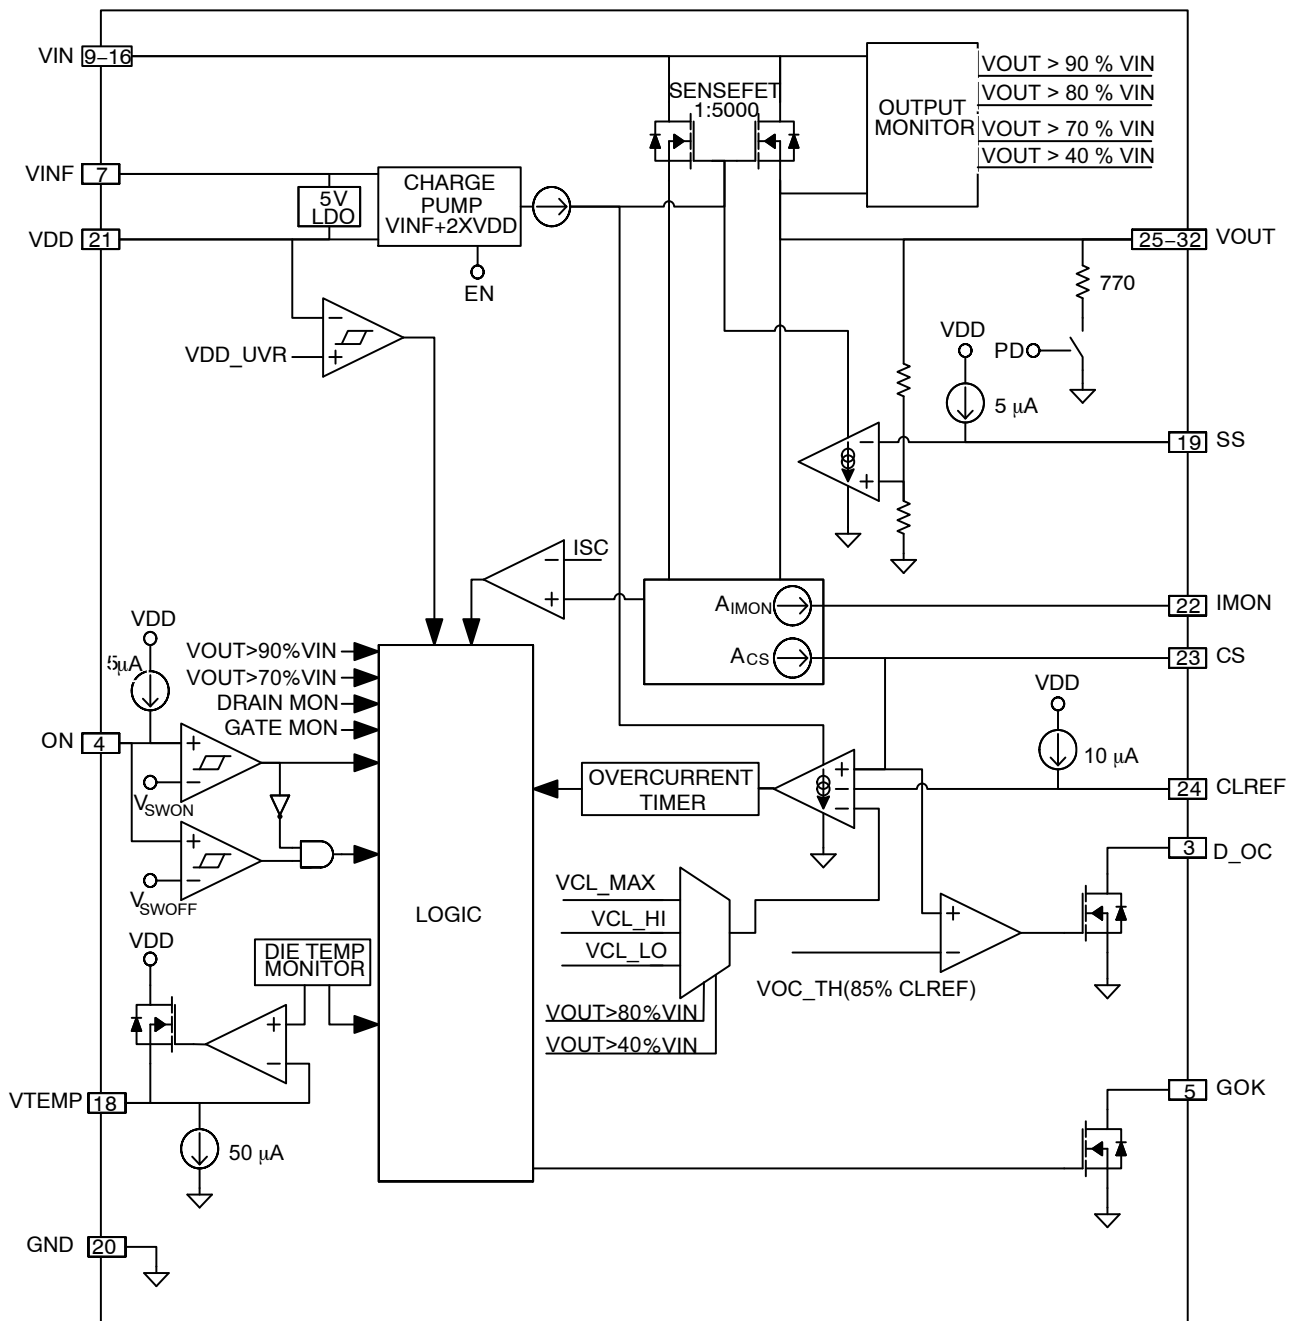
VIN 9–16
SENSEFET 1:5000
OUTPUT MONITOR
VOUT > 90 % VIN
VOUT > 80 % VIN
VOUT > 70 % VIN
VOUT > 40 % VIN
VINF 7
5V LDO
CHARGE PUMP VINF+2XVDD
VDD 21
EN
25–32 VOUT
770
VDD_UVR
VDD
PD
5 μA
19 SS
ISC
$A_{IMON}$
22 IMON
$A_{CS}$
23 CS
VDD
5μA
VOUT>90%VIN
VOUT>70%VIN
DRAIN MON
GATE MON
ON 4
$V_{SWON}$
$V_{SWOFF}$
VDD
10 μA
OVERCURRENT TIMER
24 CLREF
3 D_OC
LOGIC
VCL_MAX
VCL_HI
VCL_LO
VOC_TH(85% CLREF)
VOUT>80%VIN
VOUT>40%VIN
VDD
DIE TEMP MONITOR
VTEMP 18
50 μA
5 GOK
GND 20